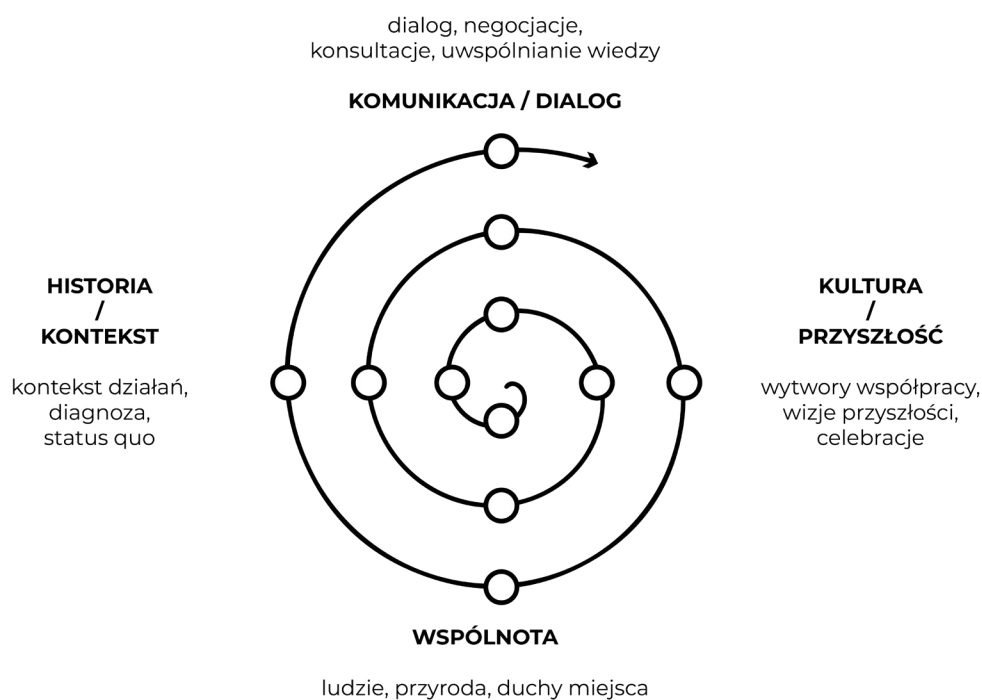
dialog, negocjacje, konsultacje, uwspólnianie wiedzy

KOMUNIKACJA / DIALOG

HISTORIA / KONTEKST

kontekst działań, diagnoza, status quo

KULTURA / PRZYSZŁOŚĆ

wytwory współpracy, wizje przyszłości, celebracje

WSPÓLNOTA

ludzie, przyroda, duchy miejsca